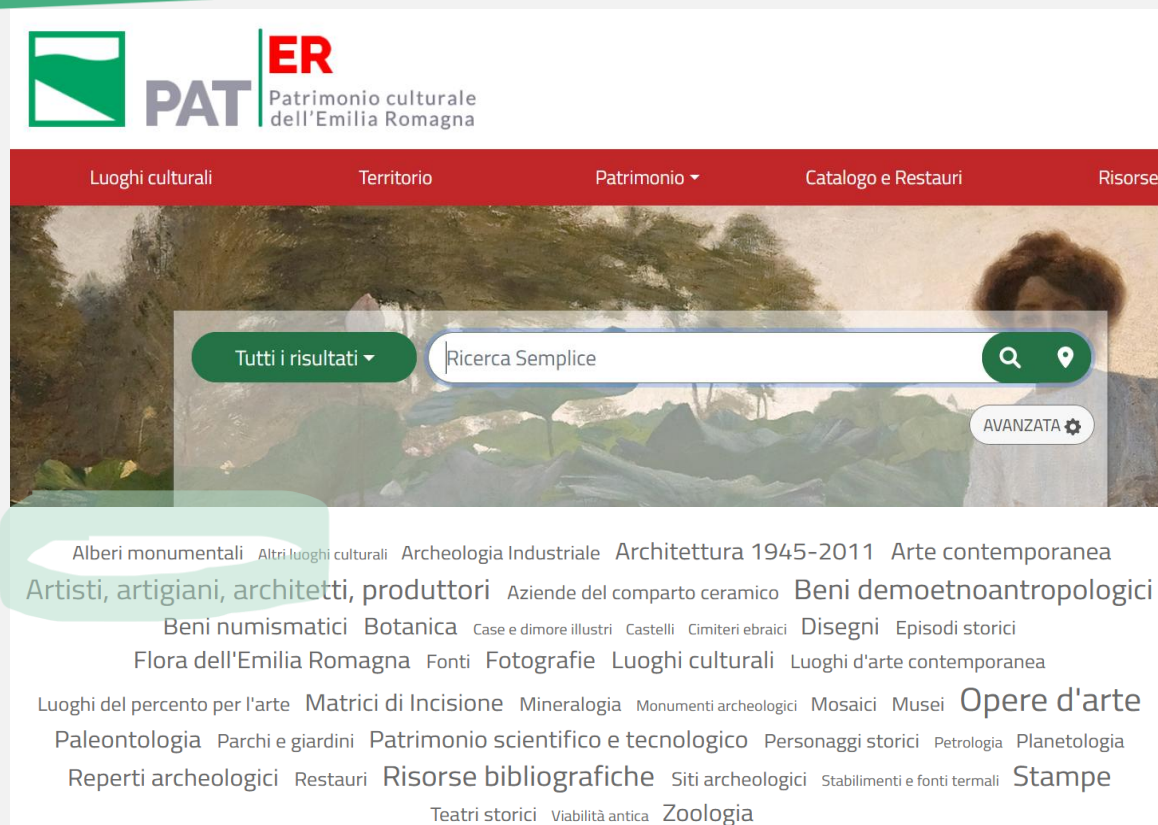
PAT ER Patrimonio culturale dell'Emilia Romagna

Luoghi culturali Territorio Patrimonio Catalogo e Restauri Risorse

Tutti i risultati Ricerca Semplice

AVANZATA

Alberi monumentali Altri luoghi culturali Archeologia Industriale Architettura 1945-2011 Arte contemporanea Artisti, artigiani, architetti, produttori Aziende del comparto ceramico Beni demoetnoantropologici Beni numismatici Botanica Case e dimore illustri Castelli Cimiteri ebraici Disegni Episodi storici Flora dell'Emilia Romagna Fonti Fotografie Luoghi culturali Luoghi d'arte contemporanea Luoghi del percento per l'arte Matrici di Incisione Mineralogia Monumenti archeologici Mosaici Musei Opere d'arte Paleontologia Parchi e giardini Patrimonio scientifico e tecnologico Personaggi storici Petrologia Planetologia Reperti archeologici Restauri Risorse bibliografiche Siti archeologici Stabilimenti e fonti termali Stampe Teatri storici Viabilità antica Zoologia